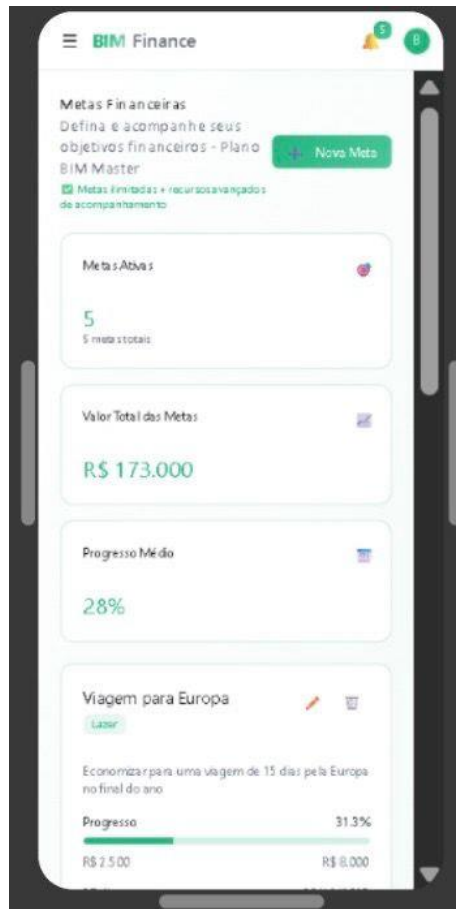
BIM Finance

5

B

Metas Financeiras

Defina e acompanhe seus objetivos financeiros - Plano BIM Master

Metas ilimitadas + recursos avançados de acompanhamento

+ Nova Meta

Metas Ativas

5

5 metas totais

Valor Total das Metas

R$ 173.000

Progresso Médio

28%

Viagem para Europa

Lazer

Economizar para uma viagem de 15 dias pela Europa no final do ano

Progresso

31.3%

R$ 2.500

R$ 8.000